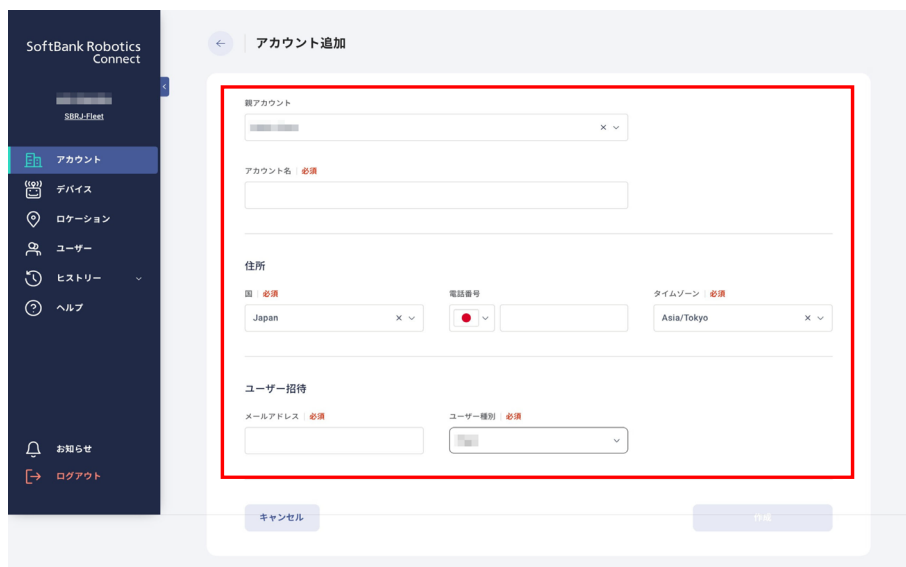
SoftBank Robotics Connect

SBRJ-Fleet

アカウント
デバイス
ロケーション
ユーザー
ヒストリー
ヘルプ

お知らせ
ログアウト

アカウント追加

親アカウント

アカウント名 | 必須

住所

国 | 必須
Japan

電話番号

タイムゾーン | 必須
Asia/Tokyo

ユーザー招待

メールアドレス | 必須

ユーザー種別 | 必須

キャンセル

作成